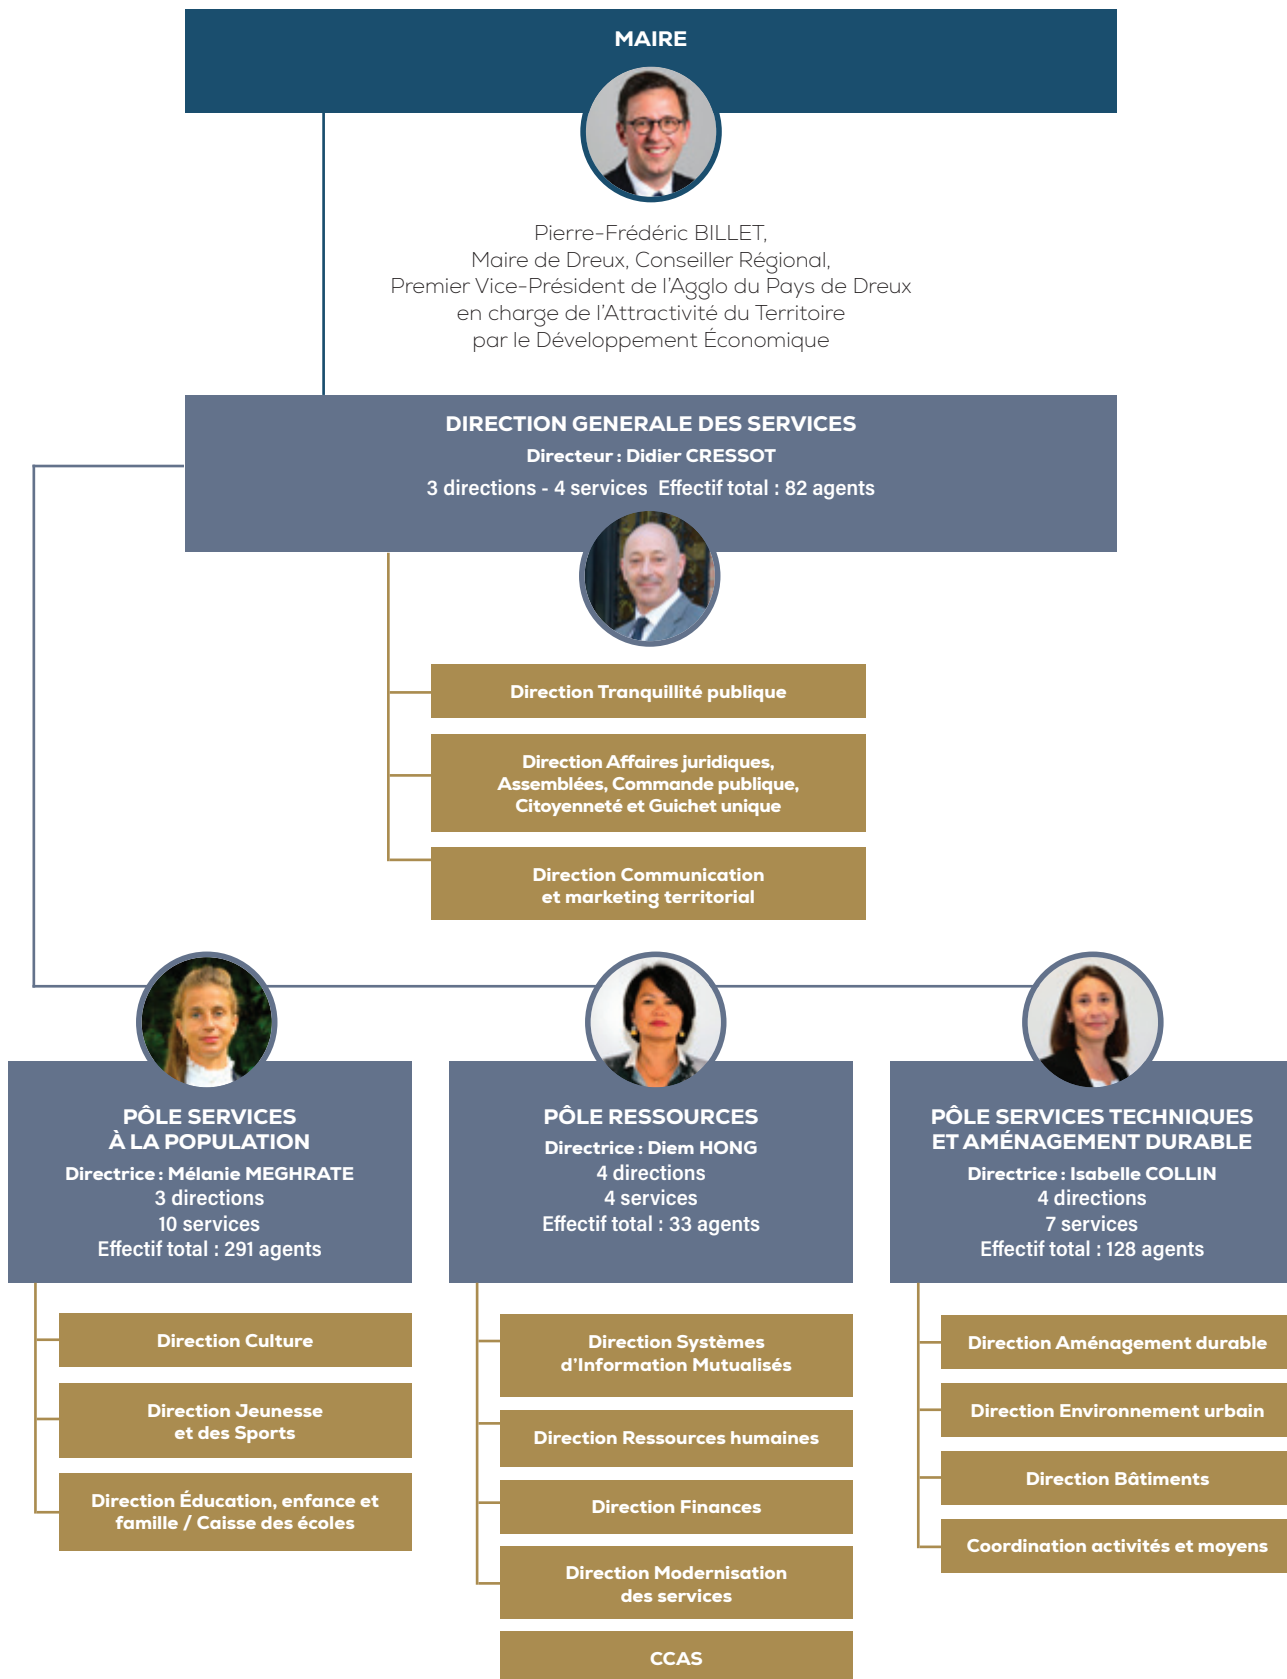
MAIRE

Pierre-Frédéric BILLET,
Maire de Dreux, Conseiller Régional,
Premier Vice-Président de l'Agglo du Pays de Dreux
en charge de l'Attractivité du Territoire
par le Développement Économique

DIRECTION GENERALE DES SERVICES
Directeur : Didier CRESSOT
3 directions - 4 services Effectif total : 82 agents

Direction Tranquillité publique

Direction Affaires juridiques, Assemblées, Commande publique, Citoyenneté et Guichet unique

Direction Communication et marketing territorial

PÔLE SERVICES À LA POPULATION
Directrice : Mélanie MEGHRATE
3 directions
10 services
Effectif total : 291 agents

Direction Culture

Direction Jeunesse et des Sports

Direction Éducation, enfance et famille / Caisse des écoles

PÔLE RESSOURCES
Directrice : Diem HONG
4 directions
4 services
Effectif total : 33 agents

Direction Systèmes d'Information Mutualisés

Direction Ressources humaines

Direction Finances

Direction Modernisation des services

CCAS

PÔLE SERVICES TECHNIQUES ET AMÉNAGEMENT DURABLE
Directrice : Isabelle COLLIN
4 directions
7 services
Effectif total : 128 agents

Direction Aménagement durable

Direction Environnement urbain

Direction Bâtiments

Coordination activités et moyens